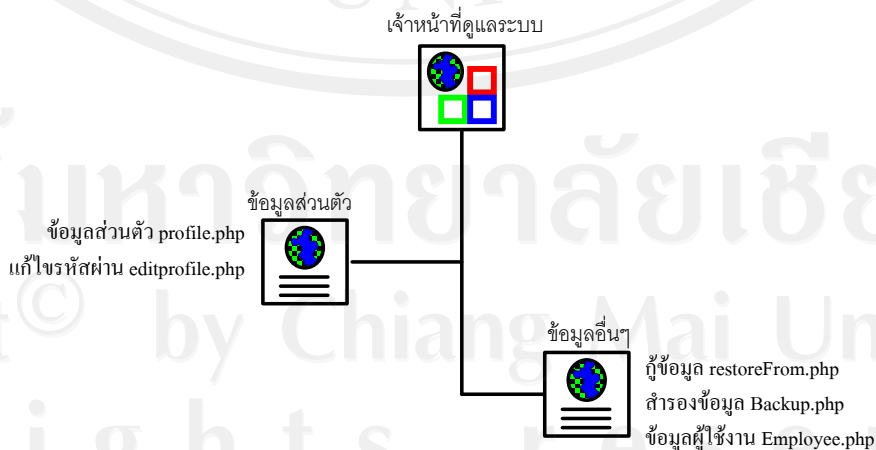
เจ้าหน้าที่ดูแลระบบ

ข้อมูลส่วนตัว

ข้อมูลส่วนตัว profile.php
แก้ไขรหัสผ่าน editprofile.php

ข้อมูลอื่นๆ

กู้ข้อมูล restoreFrom.php
สำรองข้อมูล Backup.php
ข้อมูลผู้ใช้งาน Employee.php

มหาวิทยาลัยเชียงใหม่
Copyright © by Chiang Mai University
All rights reserved